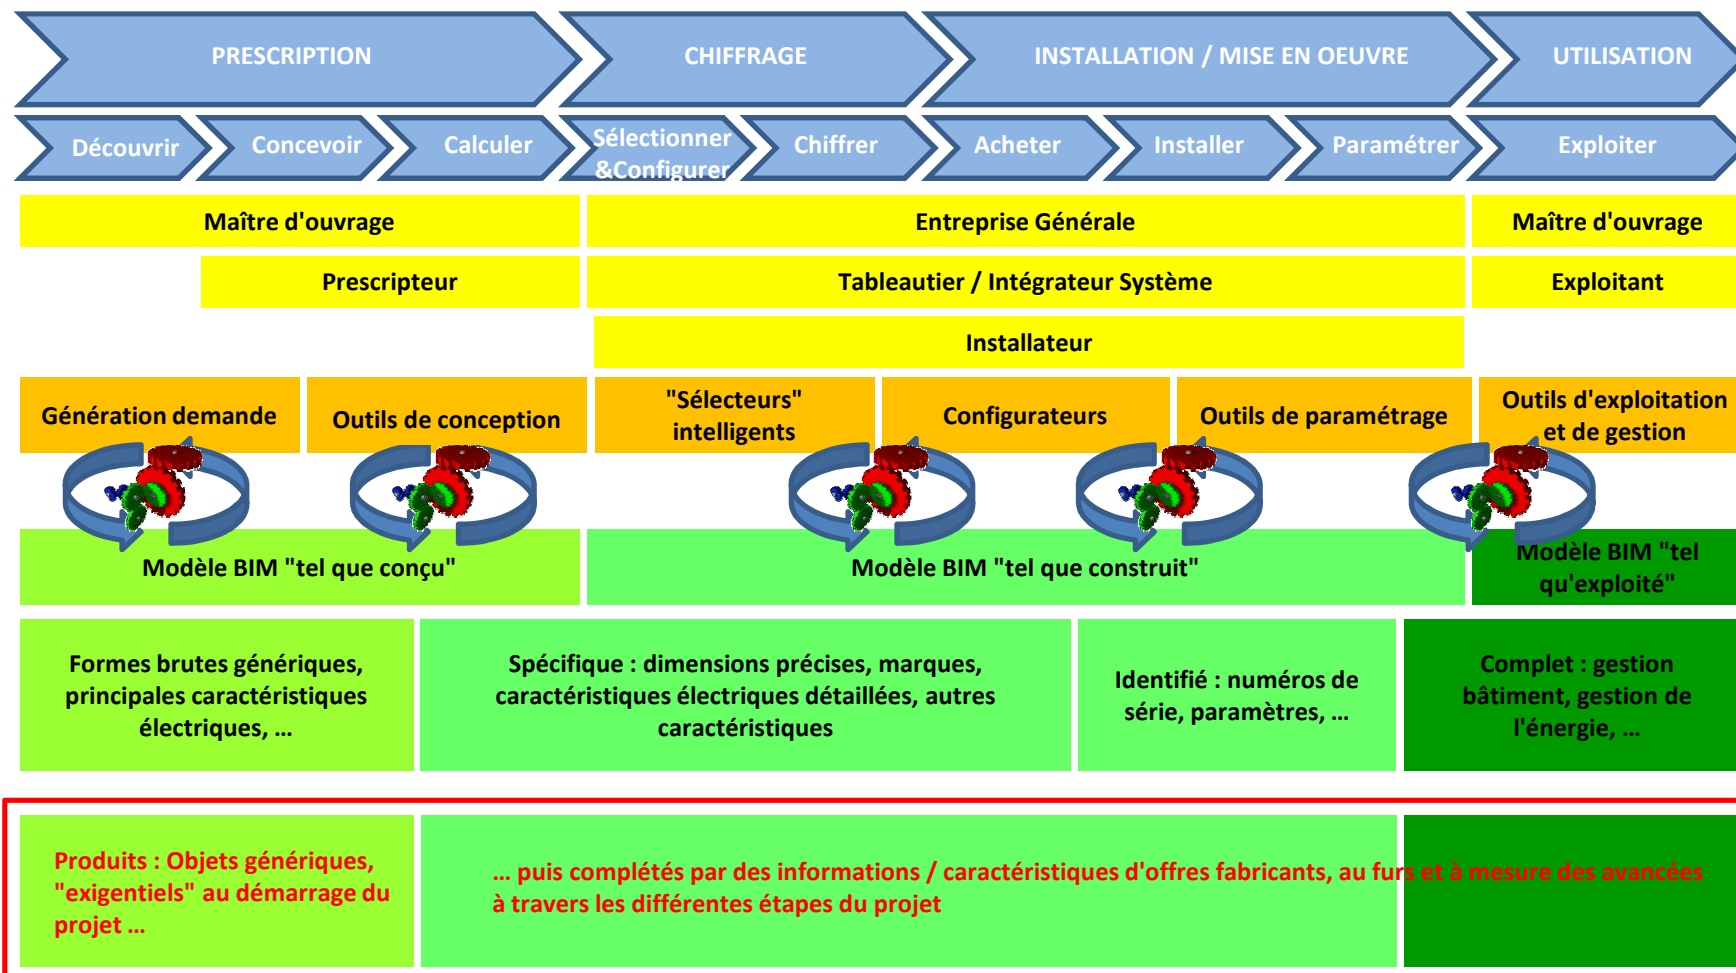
PRESCRIPTION

CHIFFRAGE

INSTALLATION / MISE EN OEUVRE

UTILISATION

Découvrir

Concevoir

Calculer

Sélectionner &Configurer

Chiffrer

Acheter

Installer

Paramétrer

Exploiter

Maître d'ouvrage

Entreprise Générale

Maître d'ouvrage

Prescripteur

Tableautier / Intégrateur Système

Exploitant

Installateur

Génération demande

Outils de conception

"Sélecteurs" intelligents

Configurateurs

Outils de paramétrage

Outils d'exploitation et de gestion

Modèle BIM "tel que conçu"

Modèle BIM "tel que construit"

Modèle BIM "tel qu'exploité"

Formes brutes génériques, principales caractéristiques électriques, …

Spécifique : dimensions précises, marques, caractéristiques électriques détaillées, autres caractéristiques

Identifié : numéros de série, paramètres, …

Complet : gestion bâtiment, gestion de l'énergie, …

Produits : Objets génériques, "exigentiels" au démarrage du projet …

… puis complétés par des informations / caractéristiques d'offres fabricants, au furs et à mesure des avancées à travers les différentes étapes du projet